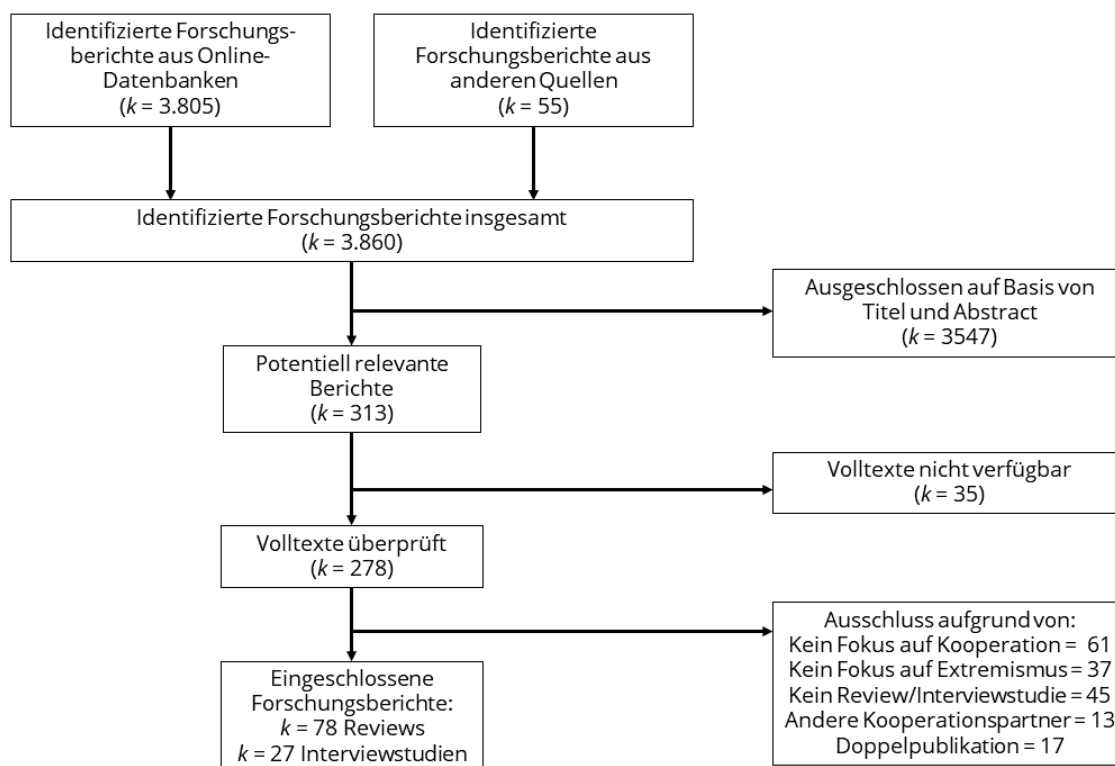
Identifizierte Forschungsberichte aus Online-Datenbanken
($k$ = 3.805)

Identifizierte Forschungsberichte aus anderen Quellen
($k$ = 55)

Identifizierte Forschungsberichte insgesamt
($k$ = 3.860)

Ausgeschlossen auf Basis von Titel und Abstract
($k$ = 3547)

Potentiell relevante Berichte
($k$ = 313)

Volltexte nicht verfügbar
($k$ = 35)

Volltexte überprüft
($k$ = 278)

Ausschluss aufgrund von:
Kein Fokus auf Kooperation = 61
Kein Fokus auf Extremismus = 37
Kein Review/Interviewstudie = 45
Andere Kooperationspartner = 13
Doppelpublikation = 17

Eingeschlossene Forschungsberichte:
$k$ = 78 Reviews
$k$ = 27 Interviewstudien